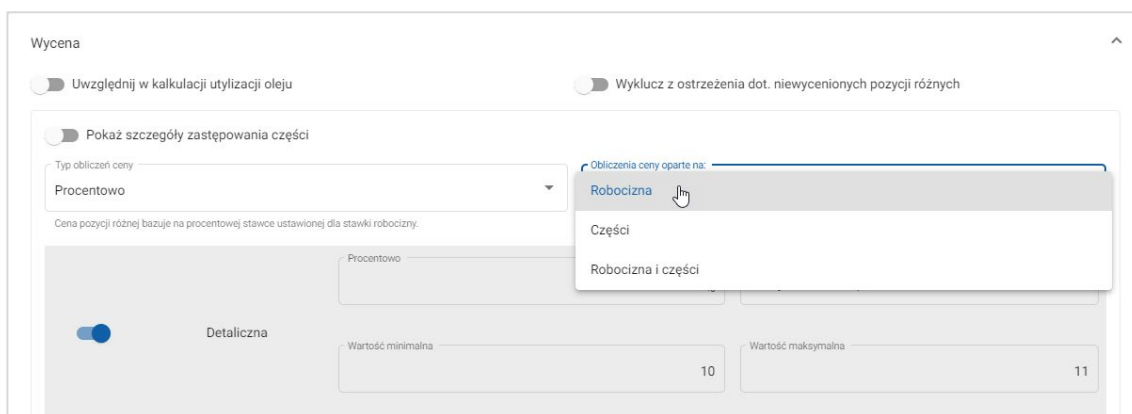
Wycena

Uwzględnij w kalkulacji utylizacji oleju

Wyklucz z ostrzeżenia dot. niewycenionych pozycji różnych

Pokaż szczegóły zastępowania części

Typ obliczeń ceny
Procentowo

Obliczenia ceny oparte na:
Robocizna
Części
Robocizna i części

Cena pozycji różnej bazuje na procentowej stawce ustawionej dla stawki robocizny.

Procentowo

Detaliczna

Wartość minimalna
10

Wartość maksymalna
11